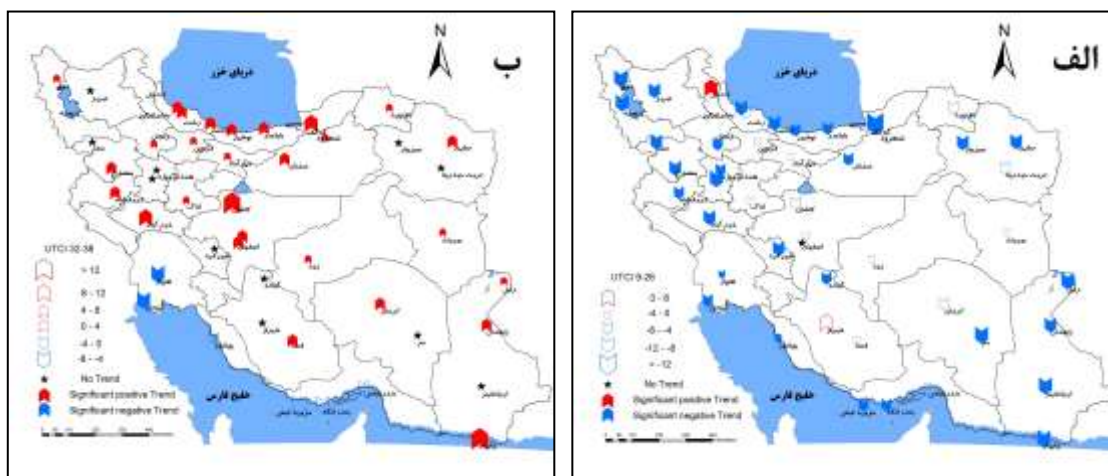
N
ب
دریای خزر
UTCI 32-38
> 12
8 - 12
4 - 8
0 - 4
-4 - 0
-8 - -4
No Trend
Significant positive Trend
Significant negative Trend
خلیج فارس

N
الف
دریای خزر
UTCI 9-26
0 - 8
-4 - 0
-8 - -4
-12 - -8
< -12
No Trend
Significant positive Trend
Significant negative Trend
خلیج فارس